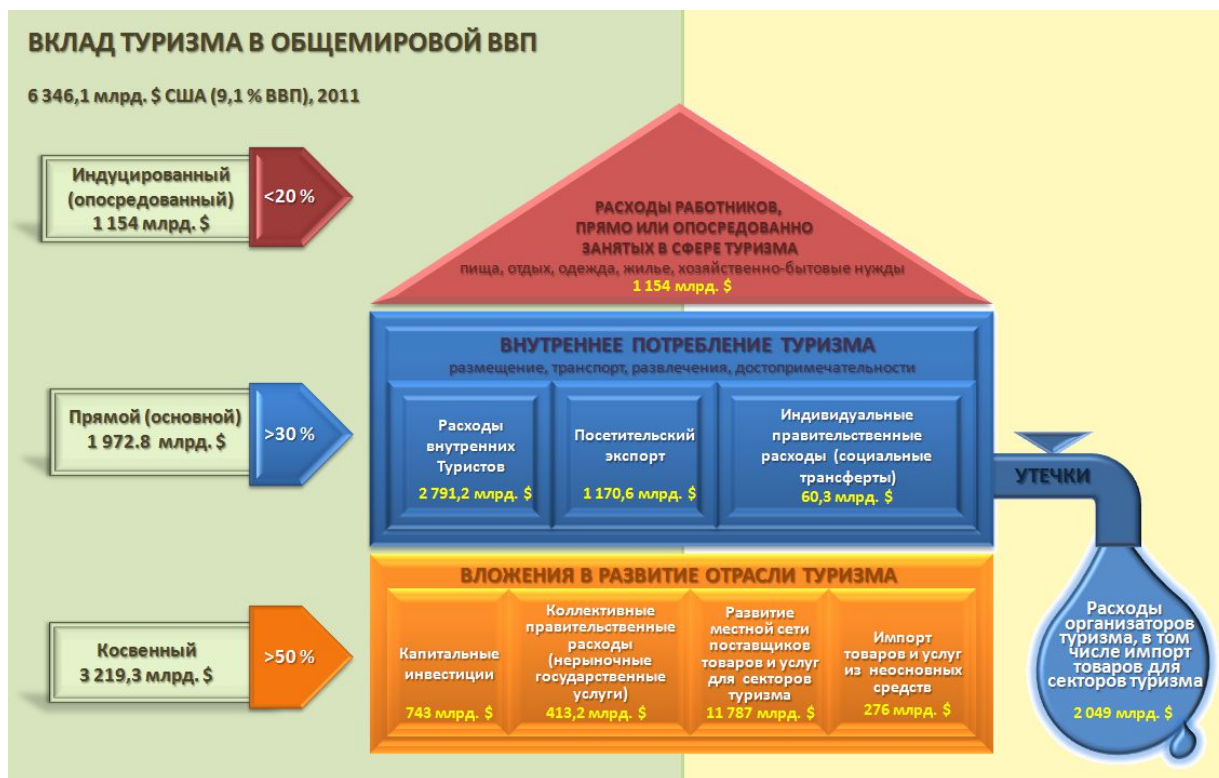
ВКЛАД ТУРИЗМА В ОБЩЕМИРОВОЙ ВВП

6 346,1 млрд. $ США (9,1 % ВВП), 2011

Индуцированный (опосредованный) 1 154 млрд. $

<20 %

РАСХОДЫ РАБОТНИКОВ, ПРЯМО ИЛИ ОПОСРЕДОВАННО ЗАНЯТЫХ В СФЕРЕ ТУРИЗМА

пища, отдых, одежда, жилье, хозяйственно-бытовые нужды

1 154 млрд. $

ВНУТРЕННЕЕ ПОТРЕБЛЕНИЕ ТУРИЗМА

размещение, транспорт, развлечения, достопримечательности

Прямой (основной) 1 972.8 млрд. $

>30 %

Расходы внутренних Туристов

2 791,2 млрд. $

Посетительский экспорт

1 170,6 млрд. $

Индивидуальные правительственные расходы (социальные трансферты)

60,3 млрд. $

УТЕЧКИ

ВЛОЖЕНИЯ В РАЗВИТИЕ ОТРАСЛИ ТУРИЗМА

Косвенный 3 219,3 млрд. $

>50 %

Капитальные инвестиции

743 млрд. $

Коллективные правительственные расходы (нерыночные государственные услуги)

413,2 млрд. $

Развитие местной сети поставщиков товаров и услуг для секторов туризма

11 787 млрд. $

Импорт товаров и услуг из неосновных средств

276 млрд. $

Расходы организаторов туризма, в том числе импорт товаров для секторов туризма

2 049 млрд. $